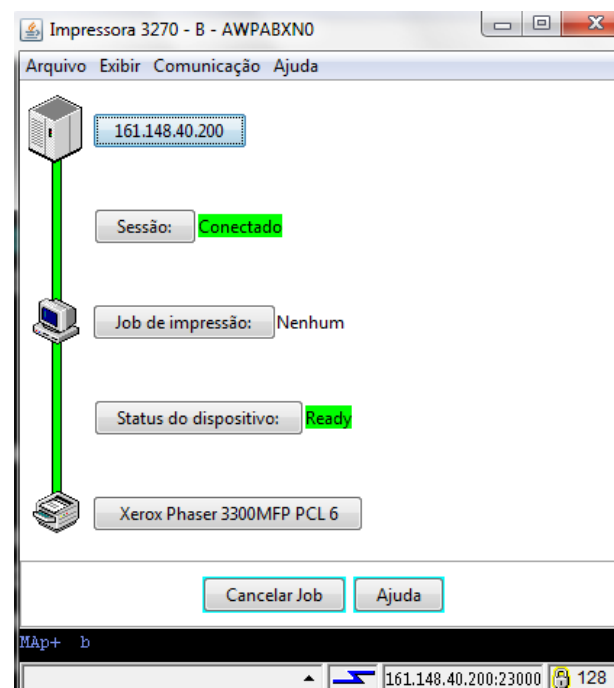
Impressora 3270 - B - AWPABXN0

Arquivo Exibir Comunicação Ajuda

161.148.40.200

Sessão: Conectado

Job de impressão: Nenhum

Status do dispositivo: Ready

Xerox Phaser 3300MFP PCL 6

Cancelar Job Ajuda

MAp+ b

161.148.40.200:23000 128